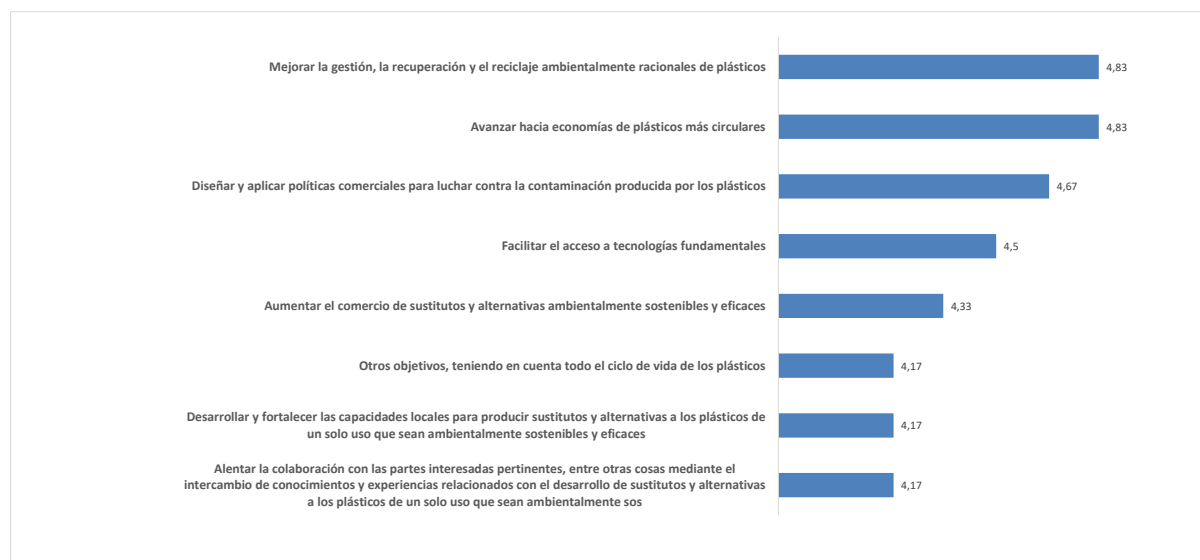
Mejorar la gestión, la recuperación y el reciclaje ambientalmente racionales de plásticos 4,83

Avanzar hacia economías de plásticos más circulares 4,83

Diseñar y aplicar políticas comerciales para luchar contra la contaminación producida por los plásticos 4,67

Facilitar el acceso a tecnologías fundamentales 4,5

Aumentar el comercio de sustitutos y alternativas ambientalmente sostenibles y eficaces 4,33

Otros objetivos, teniendo en cuenta todo el ciclo de vida de los plásticos 4,17

Desarrollar y fortalecer las capacidades locales para producir sustitutos y alternativas a los plásticos de un solo uso que sean ambientalmente sostenibles y eficaces 4,17

Alentar la colaboración con las partes interesadas pertinentes, entre otras cosas mediante el intercambio de conocimientos y experiencias relacionados con el desarrollo de sustitutos y alternativas a los plásticos de un solo uso que sean ambientalmente sos 4,17